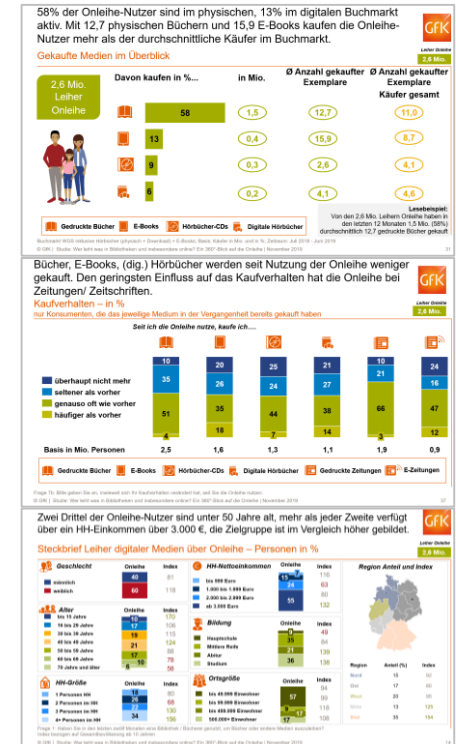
58% der Onleihe-Nutzer sind im physischen, 13% im digitalen Buchmarkt aktiv. Mit 12,7 physischen Büchern und 15,9 E-Books kaufen die Onleihe-Nutzer mehr als der durchschnittliche Käufer im Buchmarkt.

GfK

Gekaufte Medien im Überblick

Leiher Onleihe
2,6 Mio.

2,6 Mio. Leiher Onleihe

| | Davon kaufen in %... | in Mio. | Ø Anzahl gekaufter Exemplare | Ø Anzahl gekaufter Exemplare Käufer gesamt |
|---|---|---|---|---|
| Gedruckte Bücher | 58 | 1,5 | 12,7 | 11,0 |
| E-Books | 13 | 0,4 | 15,9 | 8,7 |
| Hörbücher-CDs | 9 | 0,3 | 2,6 | 4,1 |
| Digitale Hörbücher | 6 | 0,2 | 4,1 | 4,6 |

Gedruckte Bücher E-Books Hörbücher-CDs Digitale Hörbücher

Lesebeispiel:
Von den 2,6 Mio. Leihern Onleihe haben in den letzten 12 Monaten 1,5 Mio. (58%) durchschnittlich 12,7 gedruckte Bücher gekauft

Bücher, E-Books, (dig.) Hörbücher werden seit Nutzung der Onleihe weniger gekauft. Den geringsten Einfluss auf das Kaufverhalten hat die Onleihe bei Zeitungen/ Zeitschriften.

GfK

Kaufverhalten – in %
nur Konsumenten, die das jeweilige Medium in der Vergangenheit bereits gekauft haben

Leiher Onleihe
2,6 Mio.

Seit ich die Onleihe nutze, kaufe ich....

| | Gedruckte Bücher | E-Books | Hörbücher-CDs | Digitale Hörbücher | Gedruckte Zeitungen | E-Zeitungen |
|---|---|---|---|---|---|---|
| überhaupt nicht mehr | 10 | 20 | 25 | 21 | 10 | 24 |
| seltener als vorher | 35 | 26 | 24 | 27 | 21 | 16 |
| genauso oft wie vorher | 51 | 35 | 44 | 38 | 66 | 47 |
| häufiger als vorher | 4 | 18 | 7 | 14 | 3 | 12 |
| Basis in Mio. Personen | 2,5 | 1,6 | 1,3 | 1,1 | 1,9 | 0,9 |

Zwei Drittel der Onleihe-Nutzer sind unter 50 Jahre alt, mehr als jeder Zweite verfügt über ein HH-Einkommen über 3.000 €, die Zielgruppe ist im Vergleich höher gebildet.

GfK

Steckbrief Leiher digitaler Medien über Onleihe – Personen in %

Leiher Onleihe
2,8 Mio.

Geschlecht: männlich 40, Index 81; weiblich 60, Index 118

Alter: bis 15 Jahre, 16 bis 29 Jahre, 30 bis 39 Jahre, 40 bis 49 Jahre, 50 bis 59 Jahre, 60 bis 69 Jahre, 70 Jahre und älter; Werte 10, 17, 19, 21, 17, 6; Index 170, 108, 115, 124, 86, 78, 56

HH-Größe: 1 Personen HH 18, 2 Personen HH 31, 3 Personen HH 17, 4+ Personen im HH 34; Index 80, 68, 130, 156

HH-Nettoeinkommen: bis 999 Euro 15, 1.000 bis 1.999 Euro 24, 2.000 bis 2.999 Euro, ab 3.000 Euro 55; Index 116, 63, 60, 132

Bildung: Hauptschule 35, Mittlere Reife 21, Abitur, Studium 36; Index 49, 84, 139, 136

Ortsgröße: bis 49.999 Einwohner 57, bis 99.999 Einwohner 9, bis 499.999 Einwohner 17, 500.000+ Einwohner 17; Index 94, 99, 118, 106

Region Anteil und Index

| Region | Anteil (%) | Index |
|---|---|---|
| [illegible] | 15 | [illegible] |
| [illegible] | 17 | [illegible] |
| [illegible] | 20 | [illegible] |
| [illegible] | 13 | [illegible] |
| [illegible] | 35 | 154 |